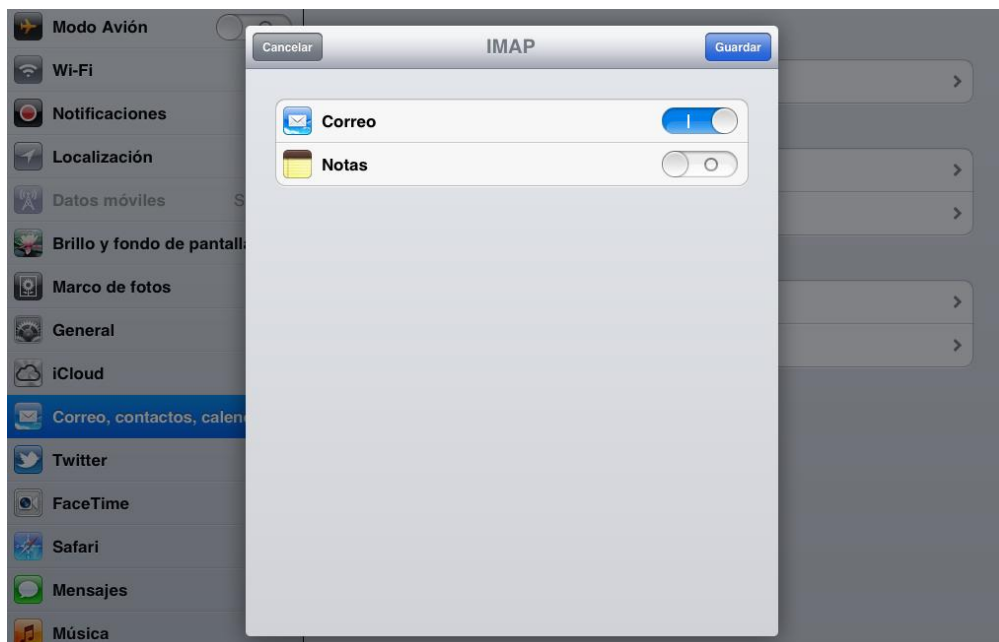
Modo Avión

Wi-Fi

Notificaciones

Localización

Datos móviles

S

Brillo y fondo de pantall

Marco de fotos

General

iCloud

Correo, contactos, calen

Twitter

FaceTime

Safari

Mensajes

Música

Cancelar

IMAP

Guardar

Correo

Notas